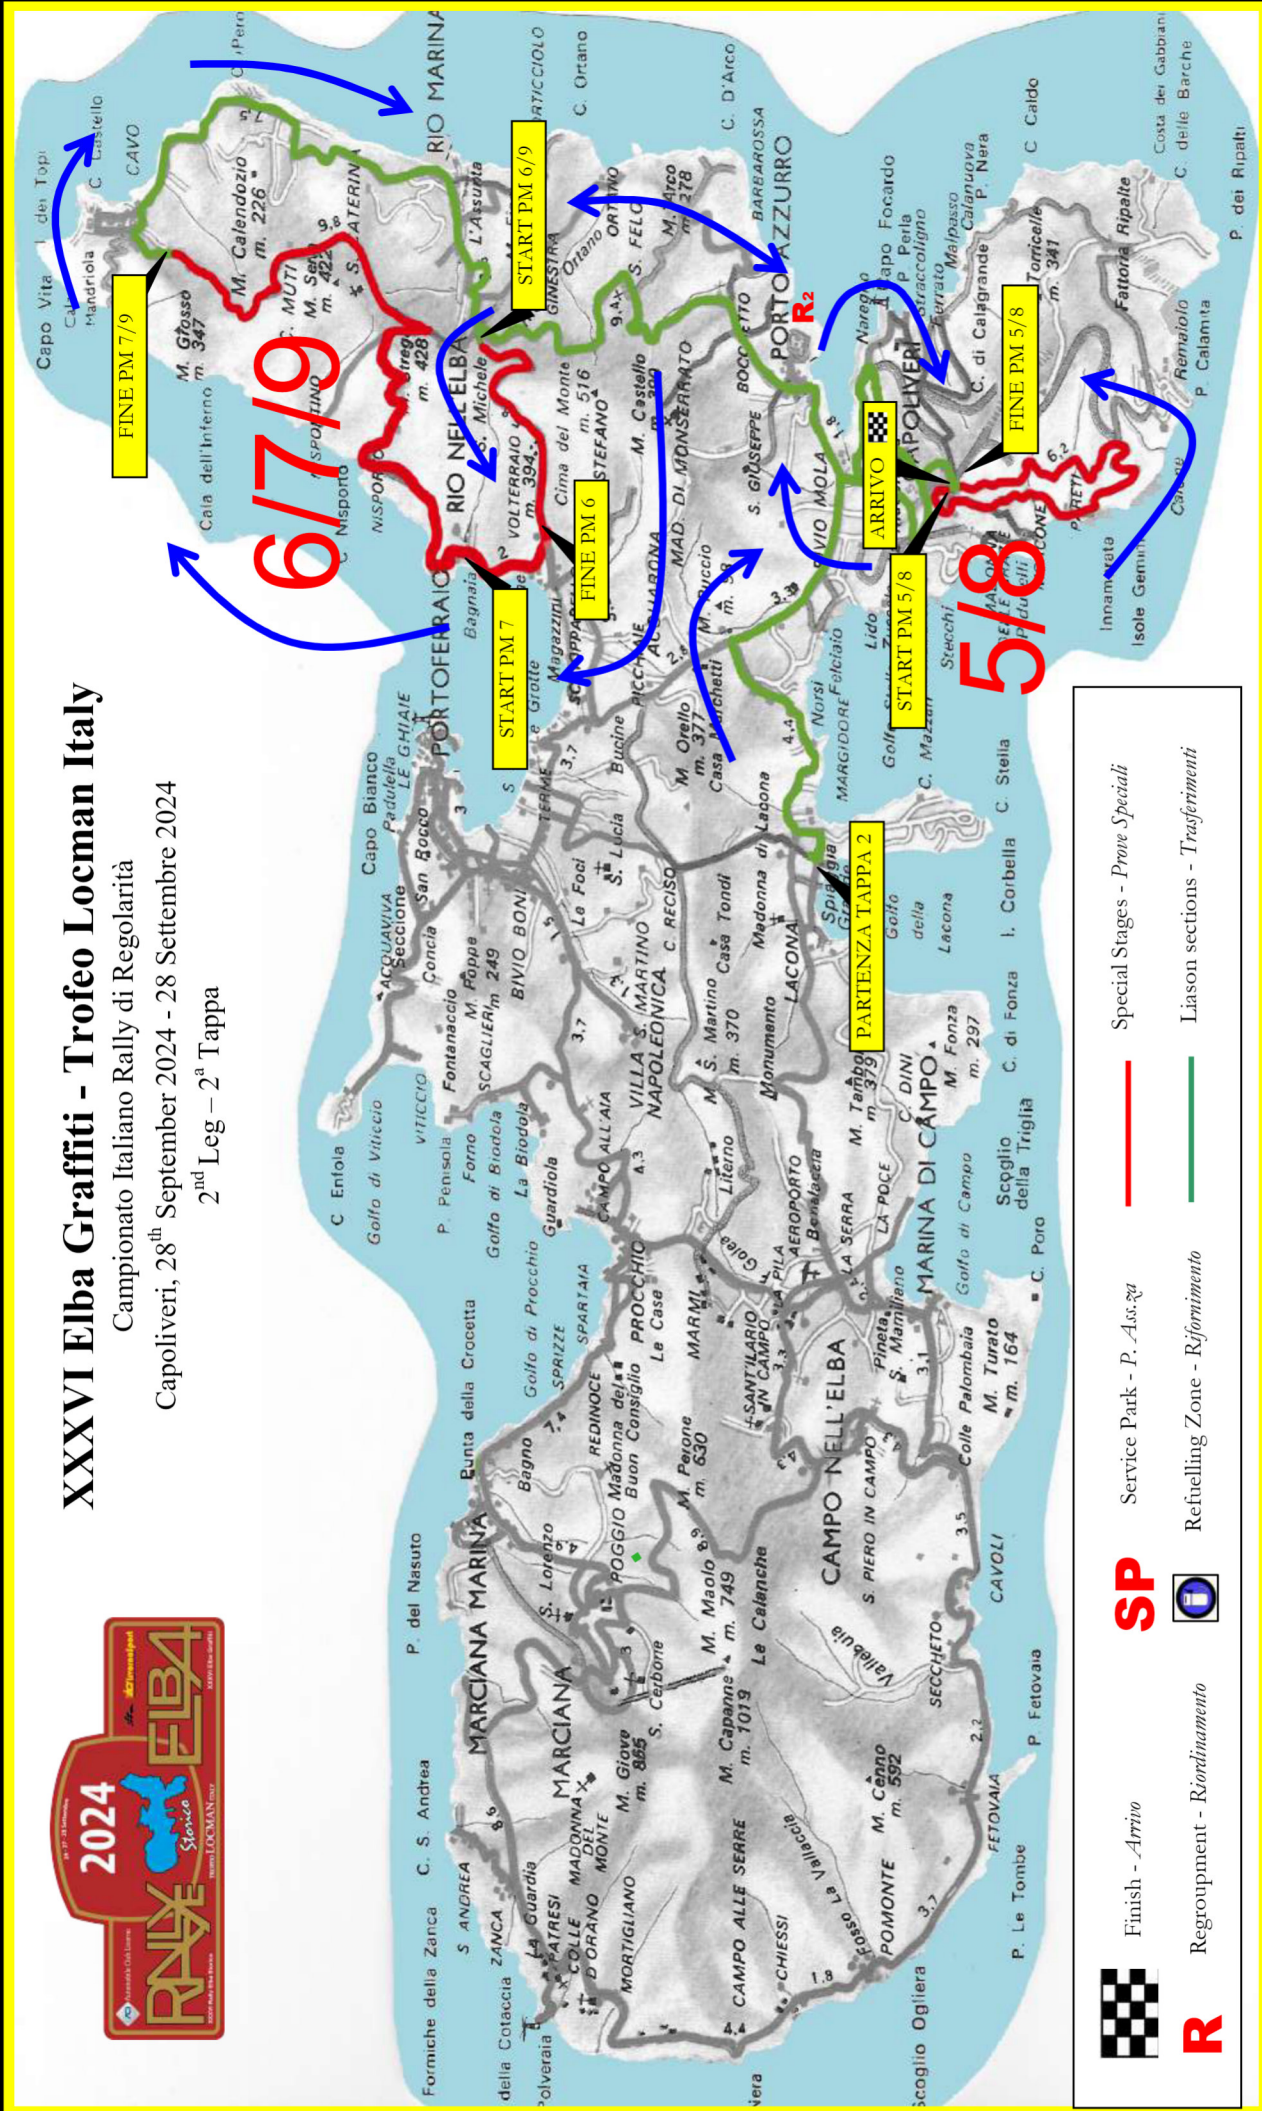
XXXVI Elba Graffiti - Trofeo Locman Italy
Campionato Italiano Rally di Regolarità
Capoliveri, 28$^{th}$ September 2024 - 28 Settembre 2024
2$^{nd}$ Leg – 2$^{a}$ Tappa

2024
RALLYE ELBA Storico
LOCMAN

FINE PM 7/9
6/7/9
START PM 6/9
FINE PM 6
START PM 7
PARTENZA TAPPA 2
ARRIVO
START PM 5/8
FINE PM 5/8
5/8
R2

Capo Vita
Mandriola
I. dei Topi
C. Castello
CAVO
M. Calendozio m. 226
RIO MARINA
M. Grosso m. 347
M. Serra m. 422
S. CATERINA
RIO NELL'ELBA
M. Strega m. 428
Cala dell'Inferno
C. Nisporto
NISPORTO
NISPORTINO
S. Michele
VOLTERRAIO m. 394
Cima del Monte m. 516
S. STEFANO
GINESTRA
Ortano
C. Ortano
L'Assunta
S. FELO
M. Arco m. 278
BARBAROSSA
PORTO AZZURRO
C. D'Arco
M. Castello
MAD. DI MONSERRATO
BOCCHETTO
S. GIUSEPPE
MOLA
Naregno
Capo Focardo
P. Perla
Straccoligno
Ferrato
Malpasso
Calanuova
P. Nera
C. di Calagrande
CAPOLIVERI
Torricelle m. 341
Fattoria Ripalte
C. Caldo
Costa dei Gabbiani
C. delle Barche
P. dei Ripalti
Remaiolo
P. Calamita
PARETI
Innamorata
Isole Gemini
MORCONE
Stecchi
Lido
Golfo Stella
C. Mazzari
Norsi
MARGIDORE
Felciaio
Casa Marchetti
M. Orello m. 377
M. Puccio m. 38
PORTOFERRAIO
Bagnaia
Le Grotte
Magazzini
S. GIOVANNI
Capo Bianco
Padulella
LE GHIAIE
San Rocco
TERME
S. Lucia
Bucine
Le Foci
ACQUAVIVA
Seccione
Concia
Fontanaccio
M. Poppe
SCAGLIERI m. 249
BIVIO BONI
VILLA S. MARTINO NAPOLEONICA
C. RECISO
M. S. Martino m. 370
Casa Tondi
Madonna di Lacona
LACONA
Golfo della Lacona
C. Stella
I. Corbella
Monumento
Spiaggia Grande
Golfo di Viticcio
C. Enfola
VITICCIO
P. Penisola
Forno
Golfo di Biodola
La Biodola
Guardiola
CAMPO ALL'AIA
Literno
M. Tambone m. 379
C. DINI
M. Fonza m. 297
C. di Fonza
MARINA DI CAMPO
Golfo di Campo
Scoglio della Triglia
C. Poro
LA SERRA
LA POCE
AEROPORTO
Bonalaccia
Golfo di Procchio
SPARTAIA
PROCCHIO
Le Case
Punta della Crocetta
SPIZZE
REDINOCE
Madonna del Buon Consiglio
MARMI
LA PILA
S. ILARIO IN CAMPO
Pineta
S. Mamiliano
Colle Palombaia
M. Turato m. 164
Bagno
POGGIO
M. Perone m. 630
CAMPO NELL'ELBA
S. PIERO IN CAMPO
CAVOLI
S. Lorenzo
MARCIANA MARINA
P. del Nasuto
MARCIANA
S. Cerbone
M. Maolo m. 749
Le Calanche
Vallebuia
SECCHETO
P. Fetovaia
M. Capanne m. 1019
M. Giove m. 855
MADONNA DEL MONTE
C. S. Andrea
S. ANDREA
ZANCA
La Guardia
PATRESI
COLLE D'ORANO
MORTIGLIANO
CAMPO ALLE SERRE
CHIESSI
Fosso La Valle
POMONTE
M. Cenno m. 592
FETOVAIA
P. Le Tombe
Scoglio Ogliera
Formiche della Zanca
della Cotaccia
Polveraia

Finish - Arrivo
R Regroupment - Riordinamento
SP Service Park - P. Ass.za
Refuelling Zone - Rifornimento
Special Stages - Prove Speciali
Liason sections - Trasferimenti